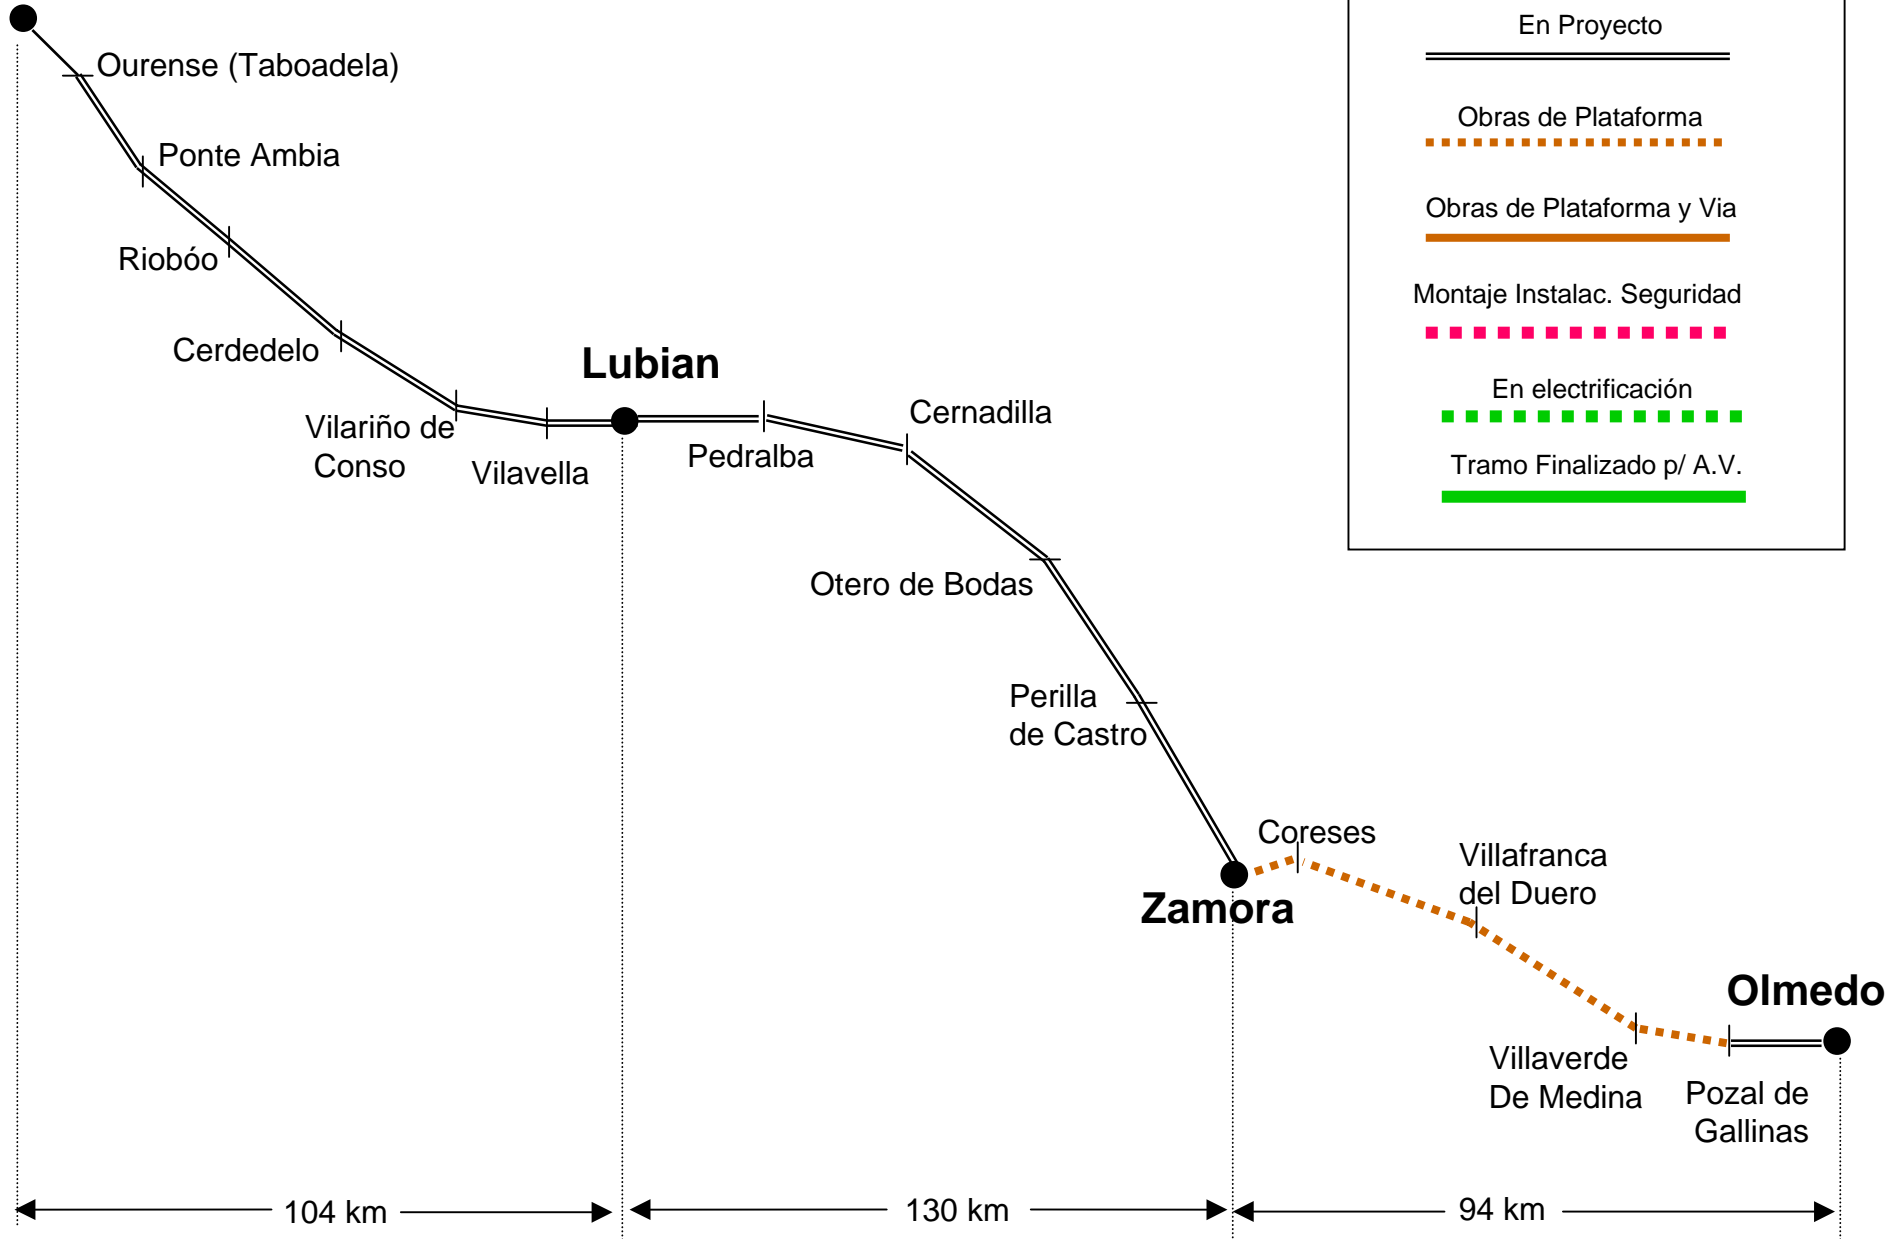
En Proyecto

Obras de Plataforma

Obras de Plataforma y Via

Montaje Instalac. Seguridad

En electrificación

Tramo Finalizado p/ A.V.

Ourense (Taboadela)

Ponte Ambia

Riobóo

Cerdedelo

Vilariño de Conso

Vilavella

Lubian

Pedralba

Cernadilla

Otero de Bodas

Perilla de Castro

Zamora

Coreses

Villafranca del Duero

Villaverde De Medina

Pozal de Gallinas

Olmedo

104 km

130 km

94 km